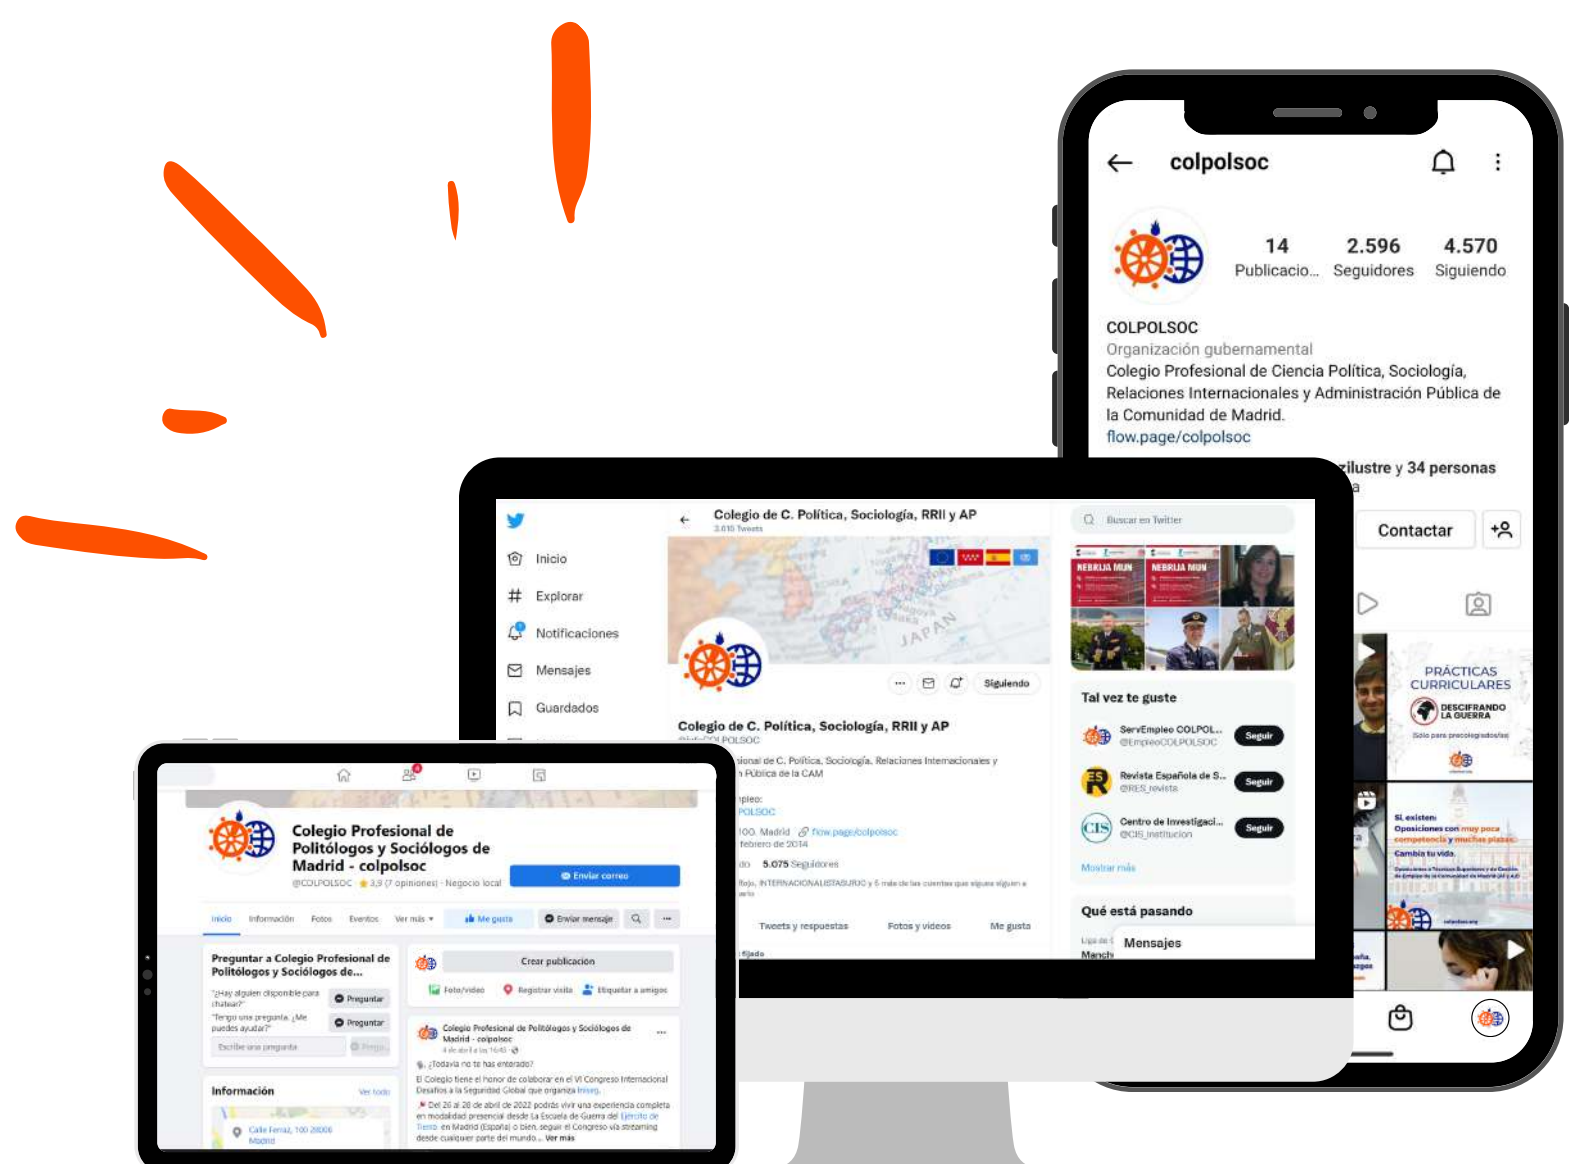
colpolsoc

14 Publicacio... 2.596 Seguidores 4.570 Siguiendo

COLPOLSOC
Organización gubernamental
Colegio Profesional de Ciencia Política, Sociología, Relaciones Internacionales y Administración Pública de la Comunidad de Madrid.
flow.page/colpolsoc

ilustre y 34 personas

Contactar

PRÁCTICAS CURRICULARES
DESCIFRANDO LA GUERRA

Si existen: Oposiciones con muy poca competencia y muchas plazas. Cambia tu vida.

Inicio
Explorar
Notificaciones
Mensajes
Guardados

Colegio de C. Política, Sociología, RRII y AP
3.616 Tweets

Siguiendo

Colegio de C. Política, Sociología, RRII y AP
@InfoCOLPOLSOC

ional de C. Política, Sociología, Relaciones Internacionales y Pública de la CAM

00. Madrid flow.page/colpolsoc
febrero de 2014
5.075 Seguidores

Tweets y respuestas Fotos y videos Me gusta

Buscar en Twitter

NEBRIJA MUN NEBRIJA MUN

Tal vez te guste
ServEmpleo COLPOL... @EmpleoCOLPOLSOC Seguir
Revista Española de S... @RES_revista Seguir
Centro de Investigaci... @CIS_institucion Seguir
Mostrar más

Qué está pasando
Mensajes

Colegio Profesional de Politólogos y Sociólogos de Madrid - colpolsoc
@COLPOLSOC 3,9 (7 opiniones) · Negocio local
Enviar correo

Inicio Información Fotos Eventos Ver más Me gusta Enviar mensaje

Preguntar a Colegio Profesional de Politólogos y Sociólogos de...
"¿Hay alguien disponible para chatear?" Preguntar
"Tengo una pregunta. ¿Me puedes ayudar?" Preguntar
Escribe una pregunta

Información Ver todo
Calle Ferraz, 100 28008 Madrid

Crear publicación
Foto/video Registrar visita Etiquetar a amigos

Colegio Profesional de Politólogos y Sociólogos de Madrid - colpolsoc
¿Todavía no te has enterado?
El Colegio tiene el honor de colaborar en el VI Congreso Internacional Desafíos a la Seguridad Global que organiza Iniseg.
Del 26 al 28 de abril de 2022 podrás vivir una experiencia completa en modalidad presencial desde La Escuela de Guerra del Ejército de Tierra en Madrid (España) o bien, seguir el Congreso vía streaming desde cualquier parte del mundo... Ver más